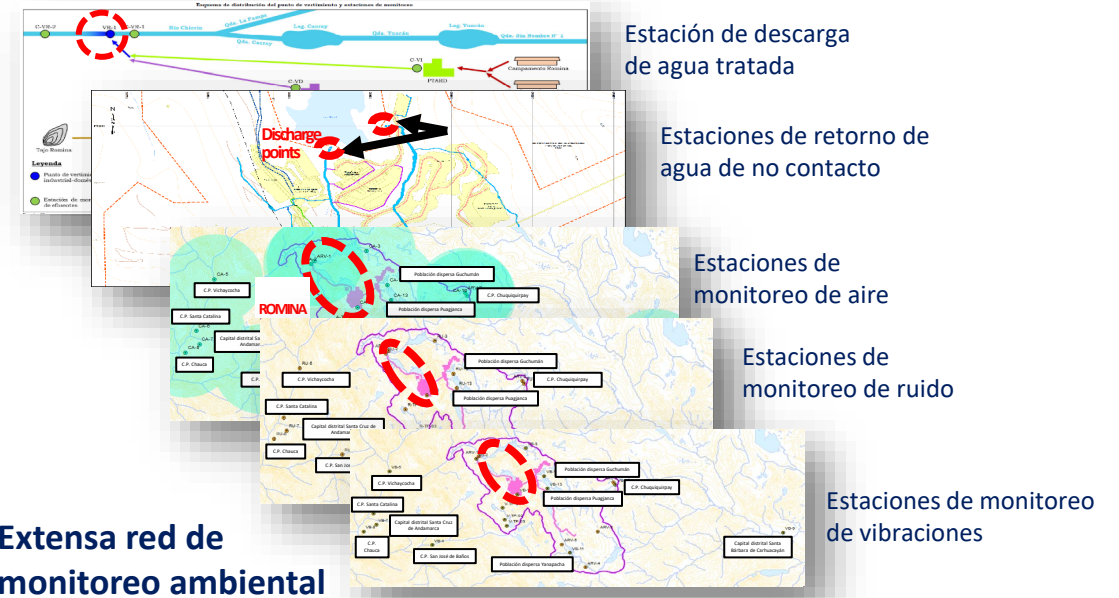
Esquema de distribución del punto de vertimiento y estaciones de monitoreo

C-VR-2
VR-1
C-VR-1
Río Chiuchín
Qda. La Pampa
Lag. Cacray
Qda. Cacray
Qda. Yuncán
Lag. Yuncán
Qda. Sin Nombre N° 1
C-VI
PTARD
Campamento Romina
C-VD

Tajo Romina
Leyenda
Punto de vertimiento industrial-domést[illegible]
Estación de monitoreo de efluentes

Estación de descarga de agua tratada

Discharge points

Estaciones de retorno de agua de no contacto

ROMINA

Población dispersa Guchumán
C.P. Chuquiquirpay
Población dispersa Puagjanca
C.P. Vichaycocha
C.P. Santa Catalina
Capital distrital Santa Cruz de Andamarca
C.P. Chauca
CA-5
CA-13

Estaciones de monitoreo de aire

Población dispersa Guchumán
C.P. Chuquiquirpay
Población dispersa Puagjanca
C.P. Vichaycocha
C.P. Santa Catalina
Capital distrital Santa Cruz de Andamarca
C.P. Chauca
C.P. San José de Baños
RU-8
RU-13

Estaciones de monitoreo de ruido

Población dispersa Guchumán
C.P. Chuquiquirpay
Población dispersa Puagjanca
C.P. Vichaycocha
C.P. Santa Catalina
Capital distrital Santa Cruz de Andamarca
C.P. Chauca
C.P. San José de Baños
Población dispersa Yanapacha
Capital distrital Santa Bárbara de Carhuacayán

Estaciones de monitoreo de vibraciones

Extensa red de monitoreo ambiental